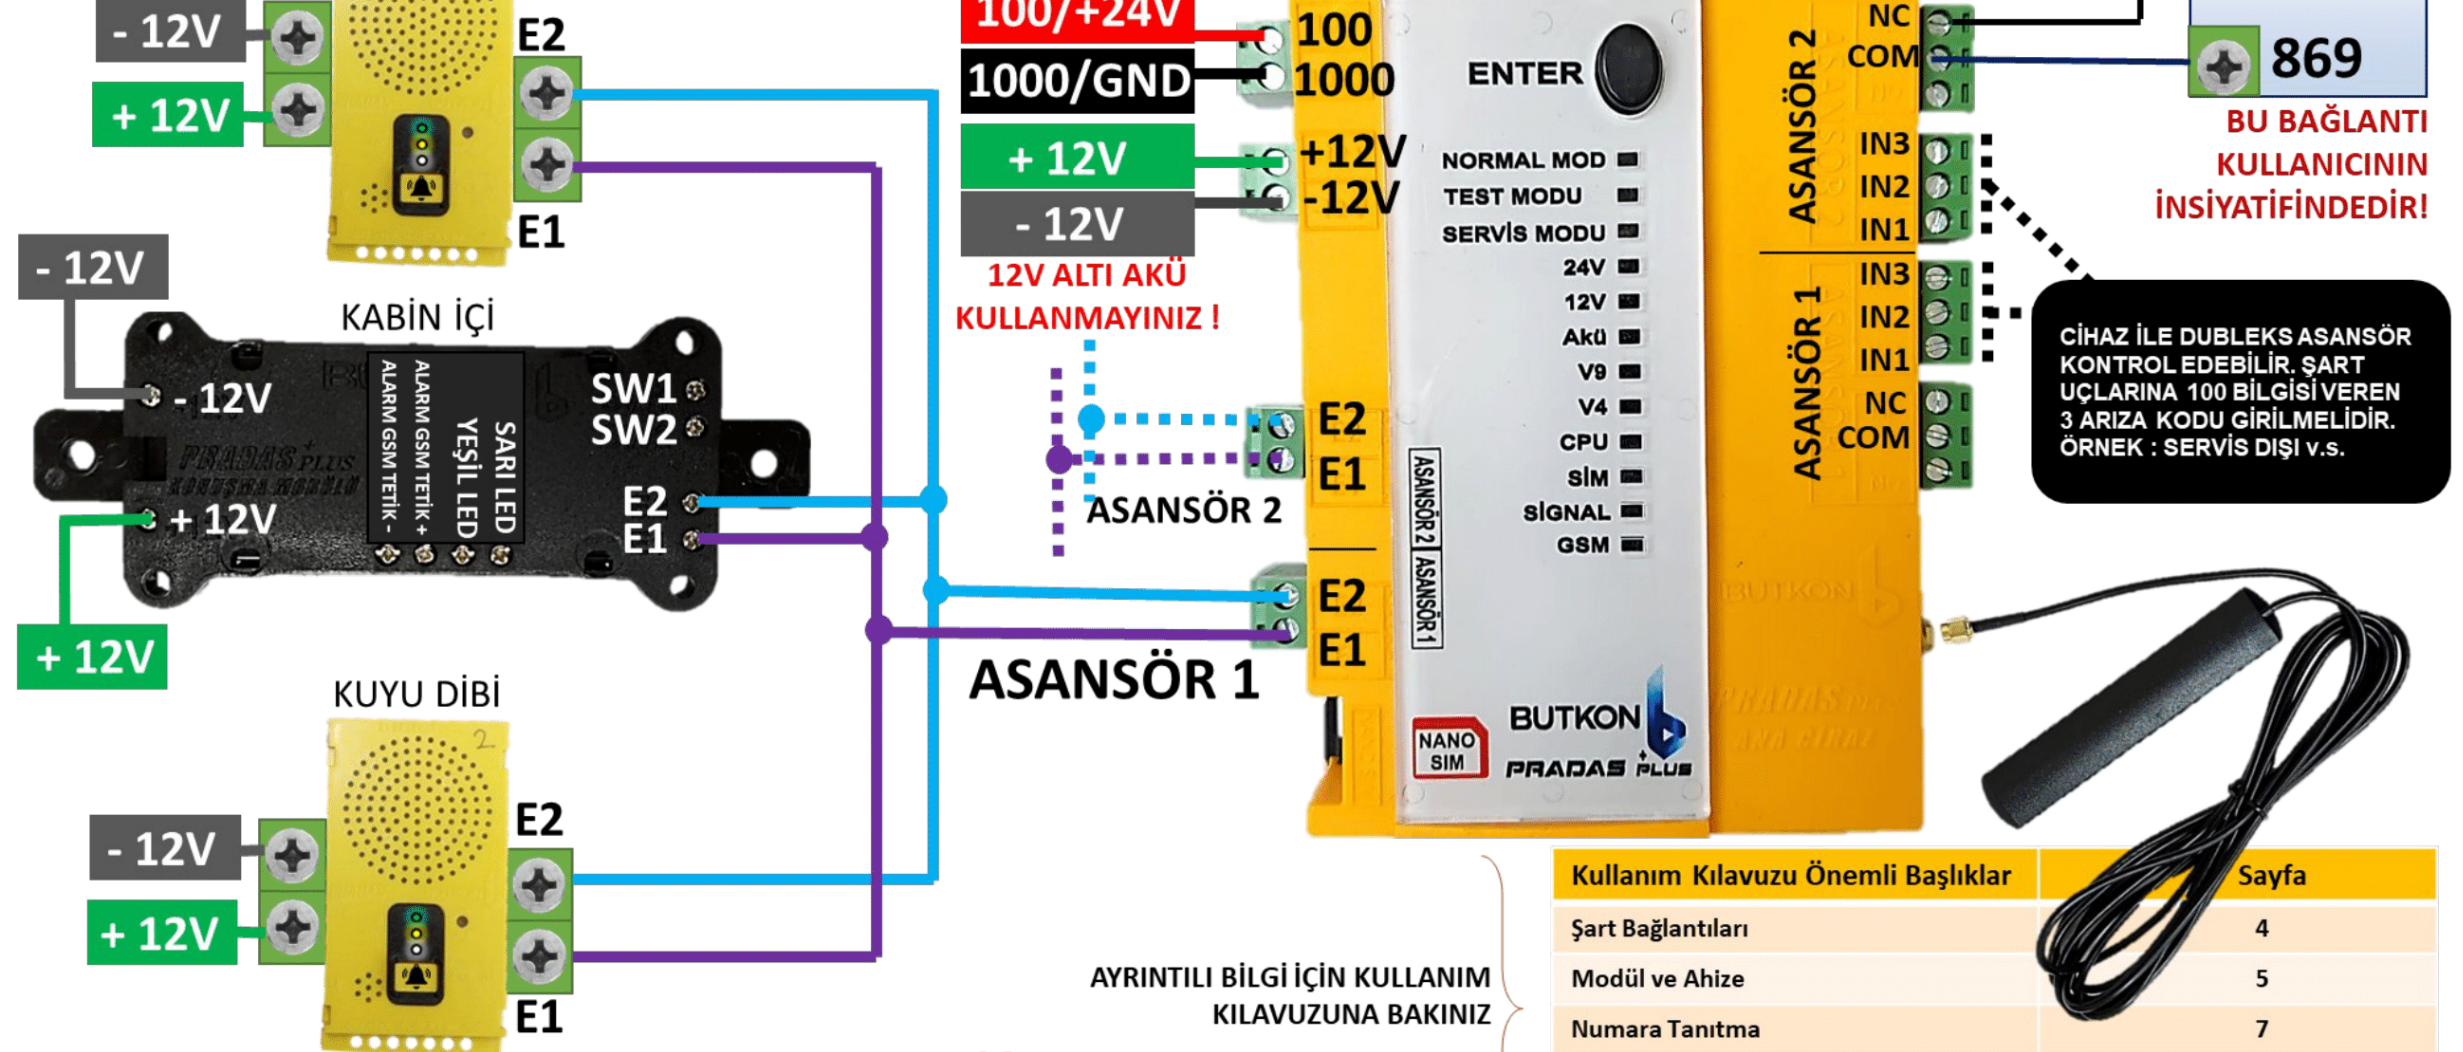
- 12V

+ 12V

E2

E1

- 12V

KABİN İÇİ

- 12V

+ 12V

SARI LED
YEŞİL LED
ALARM GSM TETİK +
ALARM GSM TETİK -

SW1
SW2

E2
E1

+ 12V

KUYU DİBİ

- 12V

+ 12V

E2

E1

100/+24V

1000/GND

+ 12V

- 12V

12V ALTI AKÜ KULLANMAYINIZ !

100
1000
+12V
-12V

E2
E1

ASANSÖR 2

E2
E1

ASANSÖR 1

ENTER

NORMAL MOD
TEST MODU
SERVİS MODU
24V
12V
Akü
V9
V4
CPU
SİM
SİGNAL
GSM

ASANSÖR 2
ASANSÖR 1

NANO SIM

BUTKON
PRADAS PLUS

ASANSÖR 2
NC
COM
IN3
IN2
IN1

ASANSÖR 1
IN3
IN2
IN1
NC
COM

869

BU BAĞLANTI KULLANICININ İNSİYATİFİNDEDİR!

CİHAZ İLE DUBLEKS ASANSÖR KONTROL EDEBİLİR. ŞART UÇLARINA 100 BİLGİSİ VEREN 3 ARIZA KODU GİRİLMELİDİR. ÖRNEK : SERVİS DIŞI v.s.

AYRINTILI BİLGİ İÇİN KULLANIM KILAVUZUNA BAKINIZ

| Kullanım Kılavuzu Önemli Başlıklar | Sayfa |
|---|---|
| Şart Bağlantıları | 4 |
| Modül ve Ahize | 5 |
| Numara Tanıtma | 7 |